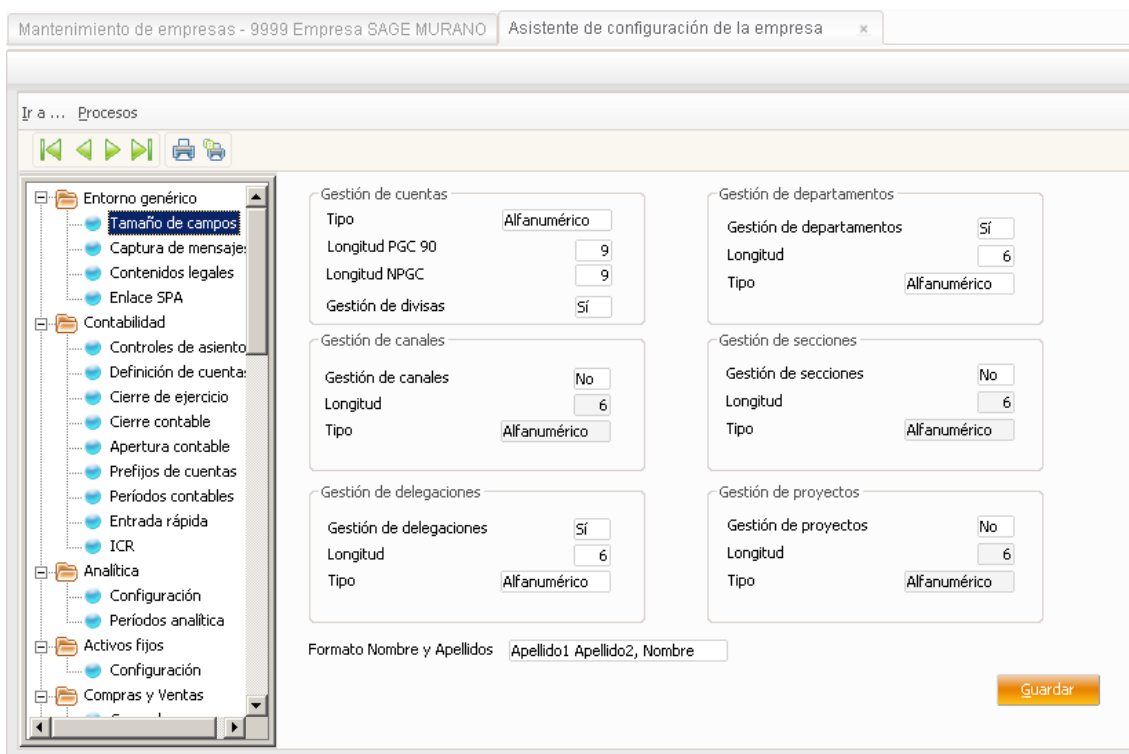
Mantenimiento de empresas - 9999 Empresa SAGE MURANO | Asistente de configuración de la empresa ×

Ir a ... Procesos

Entorno genérico
Tamaño de campos
Captura de mensaje:
Contenidos legales
Enlace SPA
Contabilidad
Controles de asiento
Definición de cuenta:
Cierre de ejercicio
Cierre contable
Apertura contable
Prefijos de cuentas
Períodos contables
Entrada rápida
ICR
Analítica
Configuración
Períodos analítica
Activos fijos
Configuración
Compras y Ventas
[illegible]

Gestión de cuentas
Tipo Alfanumérico
Longitud PGC 90 9
Longitud NPGC 9
Gestión de divisas Sí

Gestión de departamentos
Gestión de departamentos Sí
Longitud 6
Tipo Alfanumérico

Gestión de canales
Gestión de canales No
Longitud 6
Tipo Alfanumérico

Gestión de secciones
Gestión de secciones No
Longitud 6
Tipo Alfanumérico

Gestión de delegaciones
Gestión de delegaciones Sí
Longitud 6
Tipo Alfanumérico

Gestión de proyectos
Gestión de proyectos No
Longitud 6
Tipo Alfanumérico

Formato Nombre y Apellidos Apellido1 Apellido2, Nombre

Guardar